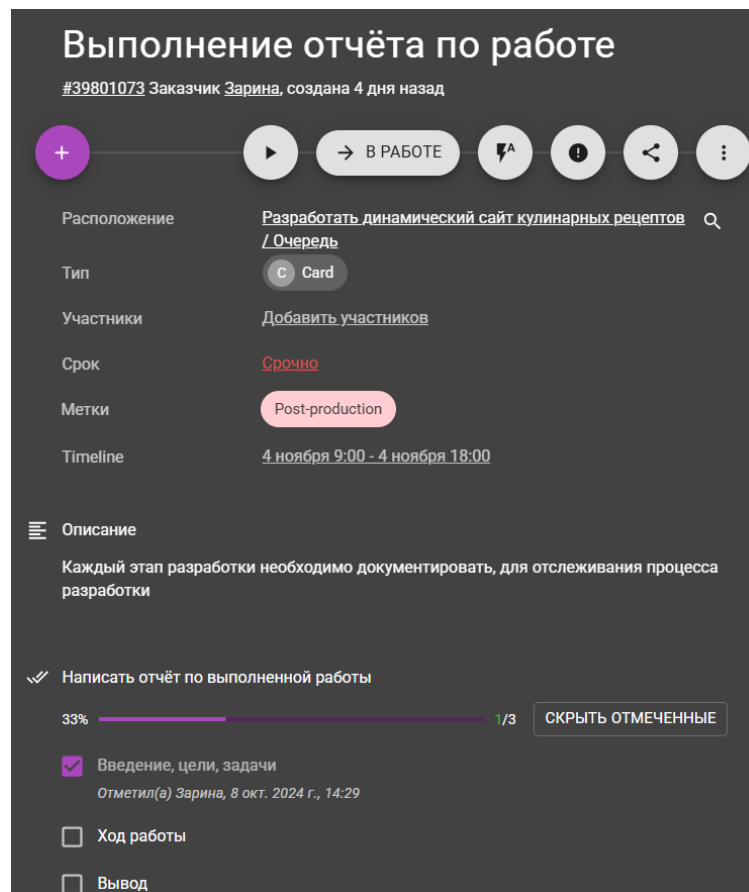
Выполнение отчёта по работе

#39801073 Заказчик Зарина, создана 4 дня назад

+

В РАБОТЕ

Расположение Разработать динамический сайт кулинарных рецептов / Очередь

Тип C Card

Участники Добавить участников

Срок Срочно

Метки Post-production

Timeline 4 ноября 9:00 - 4 ноября 18:00

Описание

Каждый этап разработки необходимо документировать, для отслеживания процесса разработки

Написать отчёт по выполненной работы

33% 1/3 СКРЫТЬ ОТМЕЧЕННЫЕ

Введение, цели, задачи
Отметил(а) Зарина, 8 окт. 2024 г., 14:29

Ход работы

Вывод